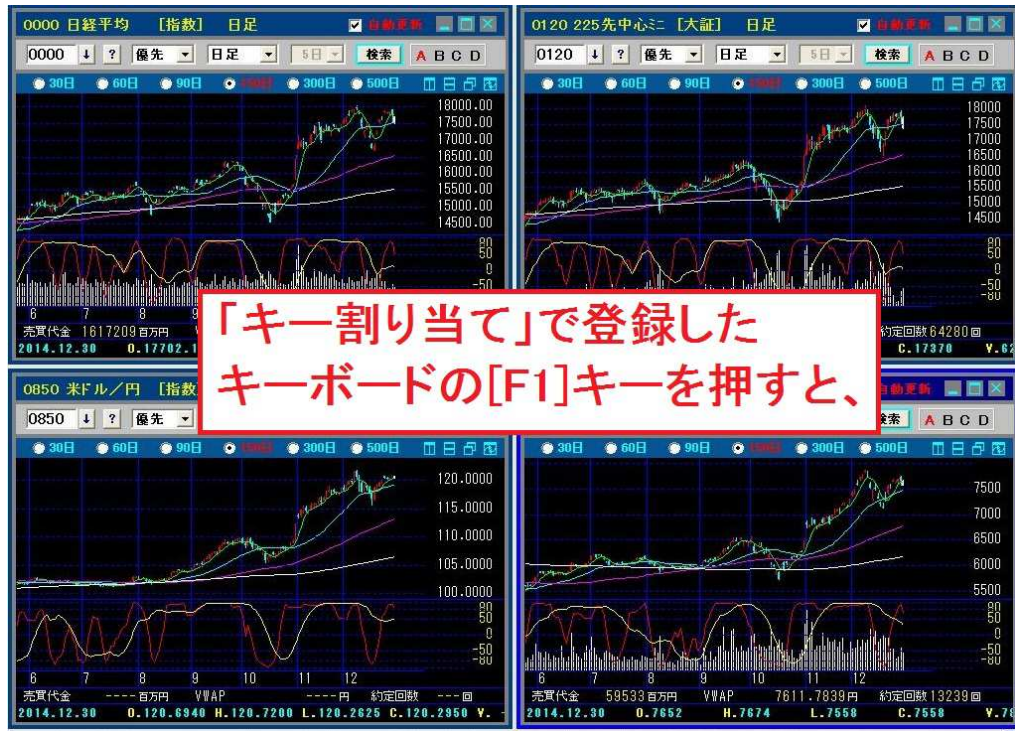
0000 日経平均 [指数] 日足
自動更新
0000 ↓ ? 優先 日足 5日 検索 A B C D
30日 60日 90日 150日 300日 500日
18000.00
17500.00
17000.00
16500.00
16000.00
15500.00
15000.00
14500.00
80
50
0
-50
-80
6 7 8
売買代金 1617209 百万円
2014.12.30 O.17702.1

0120 225先中心ミニ [大証] 日足
自動更新
0120 ↓ ? 優先 日足 5日 検索 A B C D
30日 60日 90日 150日 300日 500日
18000
17500
17000
16500
16000
15500
15000
14500
80
50
0
-50
-80
約定回数 64280 回
C.17370 V.62

「キー割り当て」で登録したキーボードの[F1]キーを押すと、

0850 米ドル/円 [指数]
0850 ↓ ? 優先
30日 60日 90日 150日 300日 500日
120.0000
115.0000
110.0000
105.0000
100.0000
80
50
0
-50
-80
6 7 8 9 10 11 12
売買代金 ---- 百万円 VWAP ---- 円 約定回数 --- 回
2014.12.30 O.120.6940 H.120.7200 L.120.2625 C.120.2950 V.

自動更新
検索 A B C D
30日 60日 90日 150日 300日 500日
7500
7000
6500
6000
5500
80
50
0
-50
-80
6 7 8 9 10 11 12
売買代金 59533 百万円 VWAP 7611.7839 円 約定回数 13239 回
2014.12.30 O.7652 H.7674 L.7558 C.7558 V.78